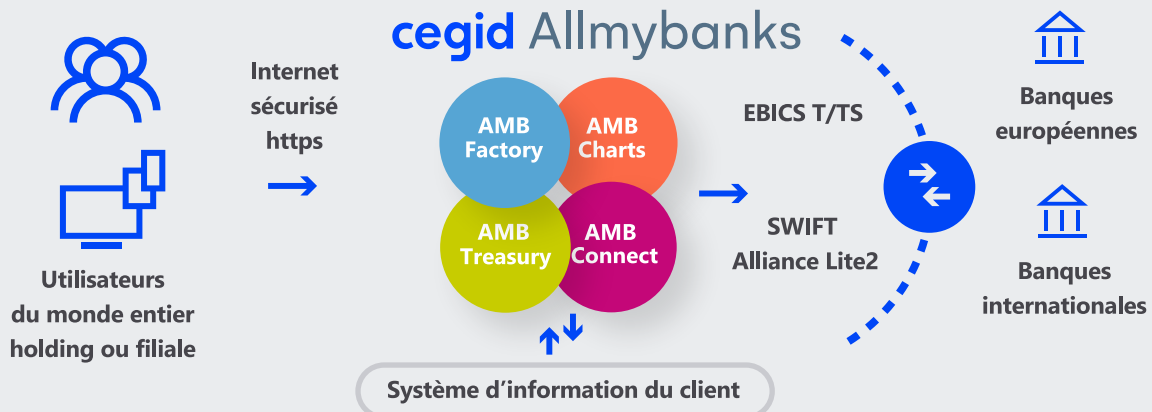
cegid Allmybanks

Utilisateurs du monde entier holding ou filiale

Internet sécurisé https

AMB Factory

AMB Charts

AMB Treasury

AMB Connect

EBICS T/TS

SWIFT Alliance Lite2

Banques européennes

Banques internationales

Système d'information du client